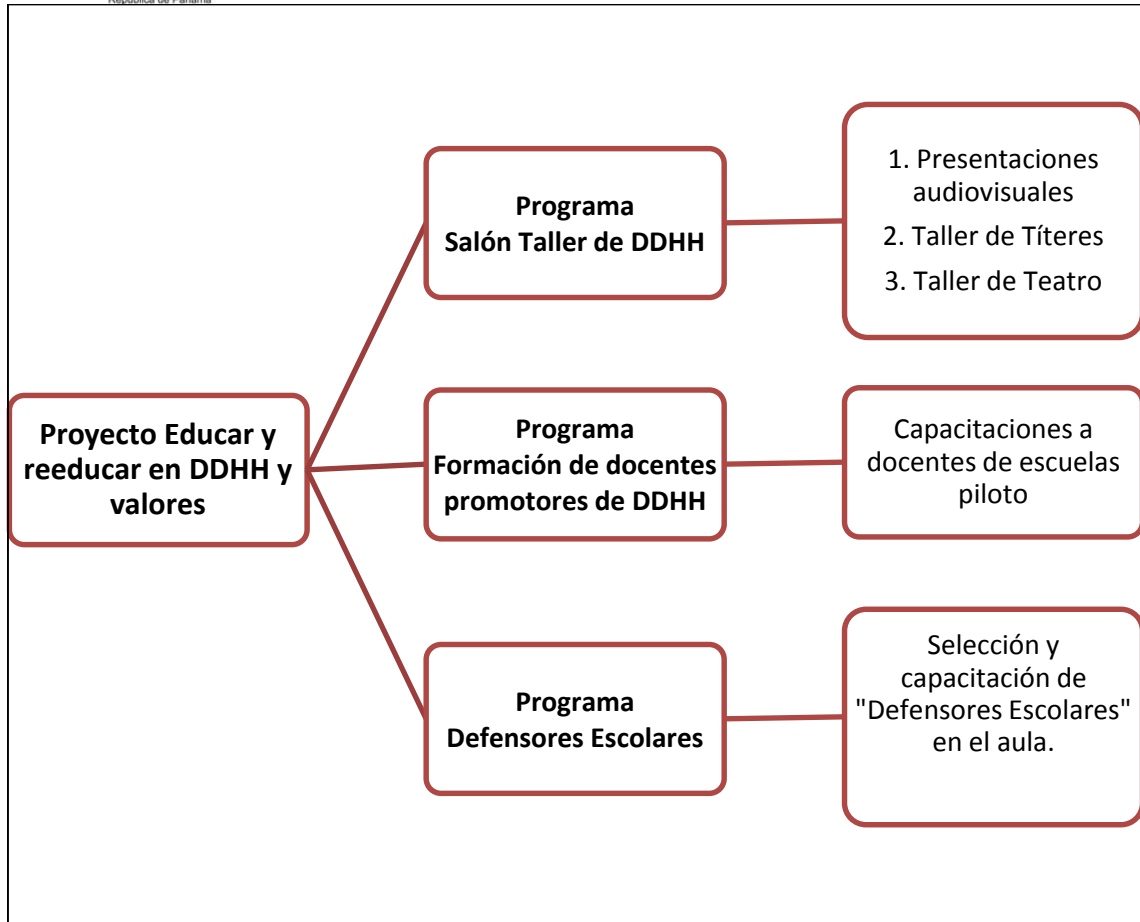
República de Panamá

Proyecto Educar y reeducar en DDHH y valores

Programa
Salón Taller de DDHH

1. Presentaciones audiovisuales
2. Taller de Títeres
3. Taller de Teatro

Programa
Formación de docentes promotores de DDHH

Capacitaciones a docentes de escuelas piloto

Programa
Defensores Escolares

Selección y capacitación de "Defensores Escolares" en el aula.